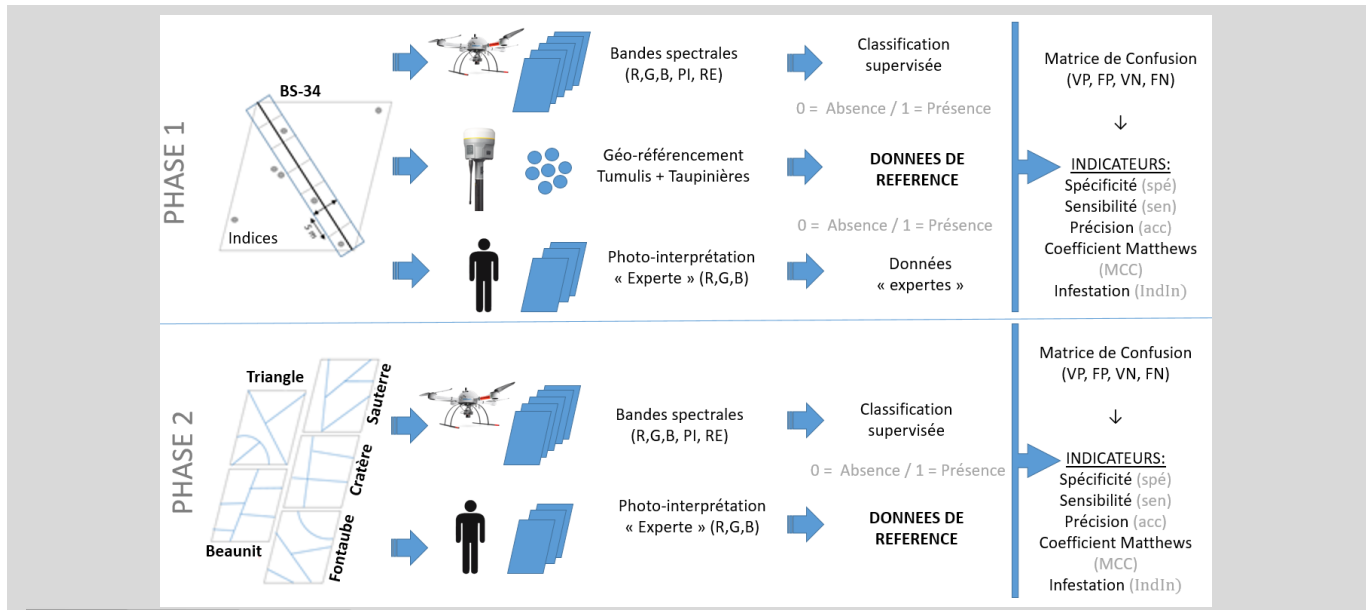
PHASE 1

BS-34

Indices

5 m

Bandes spectrales
(R,G,B, PI, RE)

Classification
supervisée

0 = Absence / 1 = Présence

Géo-référencement
Tumulis + Taupinières

DONNEES DE
REFERENCE

0 = Absence / 1 = Présence

Photo-interprétation
« Experte » (R,G,B)

Données
« expertes »

Matrice de Confusion
(VP, FP, VN, FN)

↓

INDICATEURS:
Spécificité (spé)
Sensibilité (sen)
Précision (acc)
Coefficient Matthews
(MCC)
Infestation (IndIn)

PHASE 2

Triangle

Sauterre

Cratère

Beaunit

Fontaube

Bandes spectrales
(R,G,B, PI, RE)

Classification
supervisée

0 = Absence / 1 = Présence

Photo-interprétation
« Experte » (R,G,B)

DONNEES DE
REFERENCE

Matrice de Confusion
(VP, FP, VN, FN)

↓

INDICATEURS:
Spécificité (spé)
Sensibilité (sen)
Précision (acc)
Coefficient Matthews
(MCC)
Infestation (IndIn)